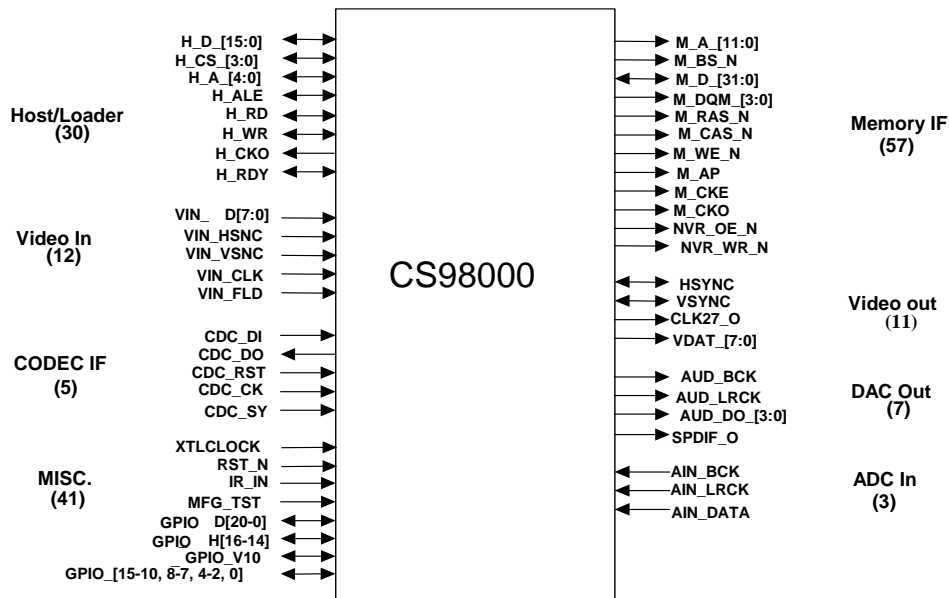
H_D_[15:0]
H_CS_[3:0]
H_A_[4:0]
H_ALE
H_RD
H_WR
H_CKO
H_RDY

Host/Loader
(30)

VIN_ D[7:0]
VIN_HSNC
VIN_VSNC
VIN_CLK
VIN_FLD

Video In
(12)

CDC_DI
CDC_DO
CDC_RST
CDC_CK
CDC_SY

CODEC IF
(5)

XTLCLOCK
RST_N
IR_IN
MFG_TST
GPIO D[20-0]
GPIO H[16-14]
GPIO_V10
GPIO_[15-10, 8-7, 4-2, 0]

MISC.
(41)

CS98000

M_A_[11:0]
M_BS_N
M_D_[31:0]
M_DQM_[3:0]
M_RAS_N
M_CAS_N
M_WE_N
M_AP
M_CKE
M_CKO
NVR_OE_N
NVR_WR_N

Memory IF
(57)

HSYNC
VSYNC
CLK27_O
VDAT_[7:0]

Video out
(11)

AUD_BCK
AUD_LRCK
AUD_DO_[3:0]
SPDIF_O

DAC Out
(7)

AIN_BCK
AIN_LRCK
AIN_DATA

ADC In
(3)